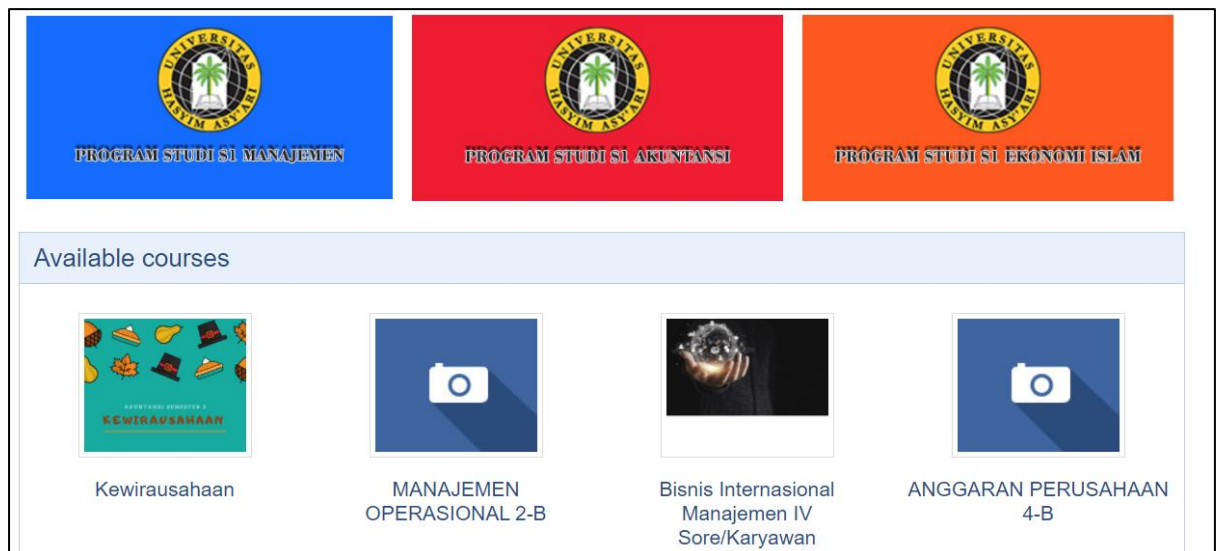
UNIVERSITAS HASYIM ASY'ARI
PROGRAM STUDI S1 MANAJEMEN

UNIVERSITAS HASYIM ASY'ARI
PROGRAM STUDI S1 AKUNTANSI

UNIVERSITAS HASYIM ASY'ARI
PROGRAM STUDI S1 EKONOMI ISLAM

Available courses

AKUNTANSI SEMESTER 3
KEWIRAUSAHAAN

Kewirausahaan

MANAJEMEN OPERASIONAL 2-B

Bisnis Internasional Manajemen IV Sore/Karyawan

ANGGARAN PERUSAHAAN 4-B